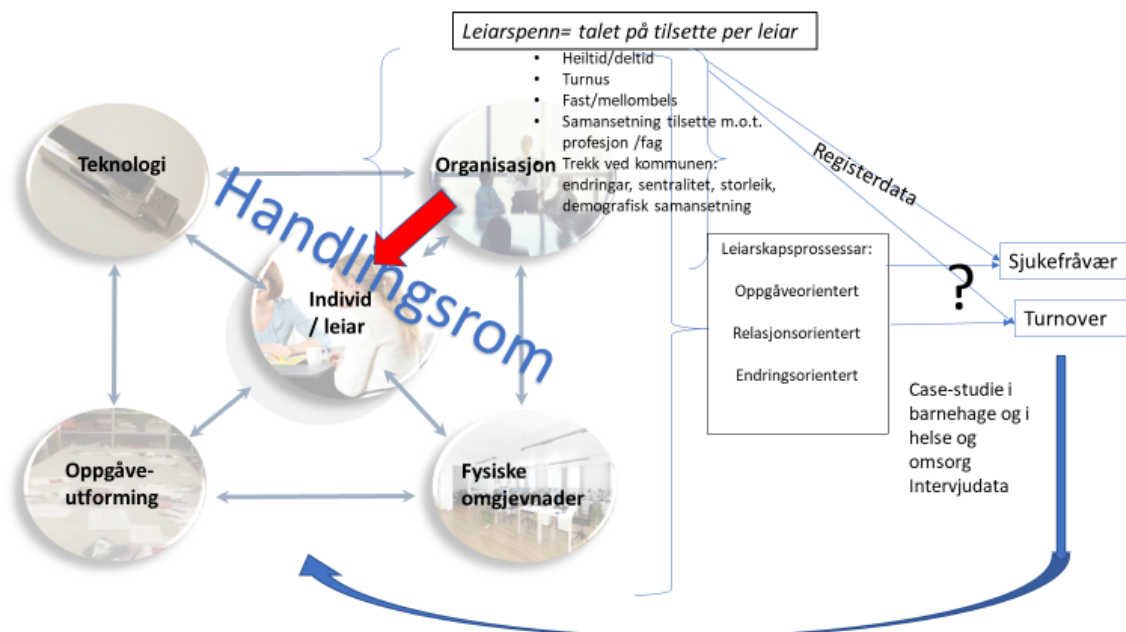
Leiarspenn= talet på tilsette per leiar

- Heiltid/deltid
- Turnus
- Fast/mellombels
- Samansetning tilsette m.o.t. profesjon /fag
- Trekk ved kommunen: endringar, sentralitet, storleik, demografisk samansetning

Teknologi

Organisasjon

Handlingsrom

Individ / leiar

Oppgåve-utforming

Fysiske omgjevnader

Registerdata

Leiarskapsprossessar:

Oppgåveorientert

Relasjonsorientert

Endringsorientert

?

Sjukefråvær

Turnover

Case-studie i barnehage og i helse og omsorg Intervjudata